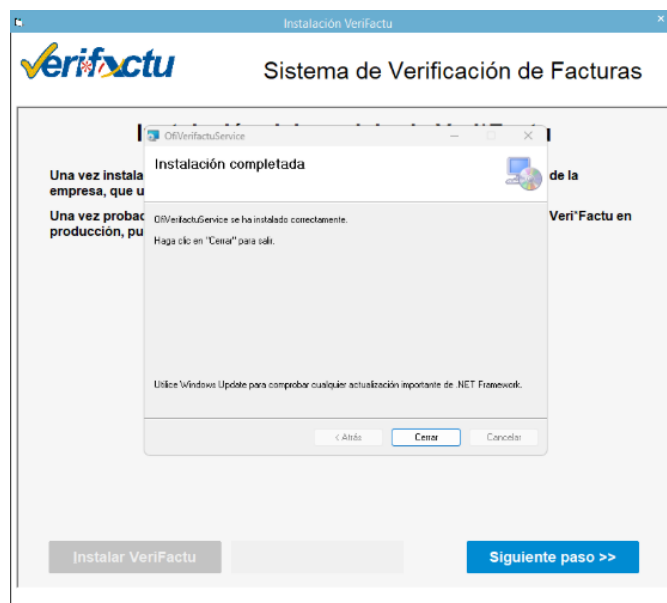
Instalación VeriFactu

Verifactu

Sistema de Verificación de Facturas

I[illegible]

Una vez instala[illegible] de la empresa, que u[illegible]

Una vez probad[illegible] Veri*Factu en producción, pu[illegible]

OfiVerifactuService

Instalación completada

OfiVerifactuService se ha instalado correctamente.

Haga clic en "Cerrar" para salir.

Utilice Windows Update para comprobar cualquier actualización importante de .NET Framework.

< Atrás

Cerrar

Cancelar

Instalar VeriFactu

Siguiente paso >>